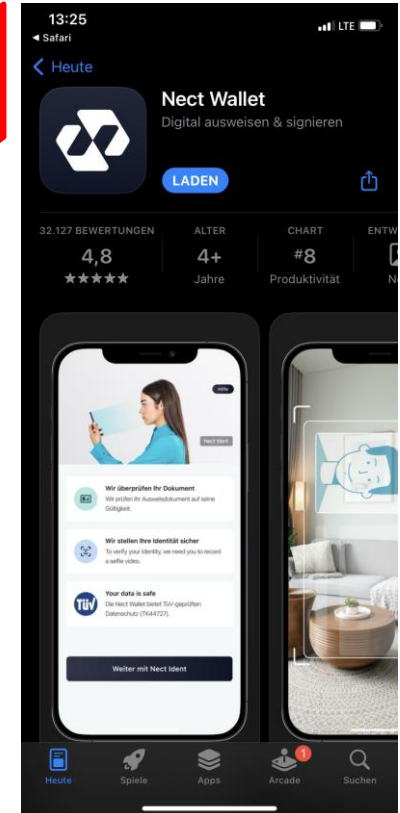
13:25
◂ Safari
LTE
< Heute

Nect Wallet
Digital ausweisen & signieren

LADEN

32.127 BEWERTUNGEN
4,8
★★★★★

ALTER
4+
Jahre

CHART
#8
Produktivität

ENTW
N

Hello

Nect Ident

Wir überprüfen Ihr Dokument
Wir prüfen Ihr Ausweisdokument auf seine Gültigkeit.

Wir stellen Ihre Identität sicher
To verify your identity, we need you to record a selfie video.

TÜV
Your data is safe
Die Nect Wallet bietet TÜV-geprüften Datenschutz (TK44727).

Weiter mit Nect Ident

Heute
Spiele
Apps
1
Arcade
Suchen